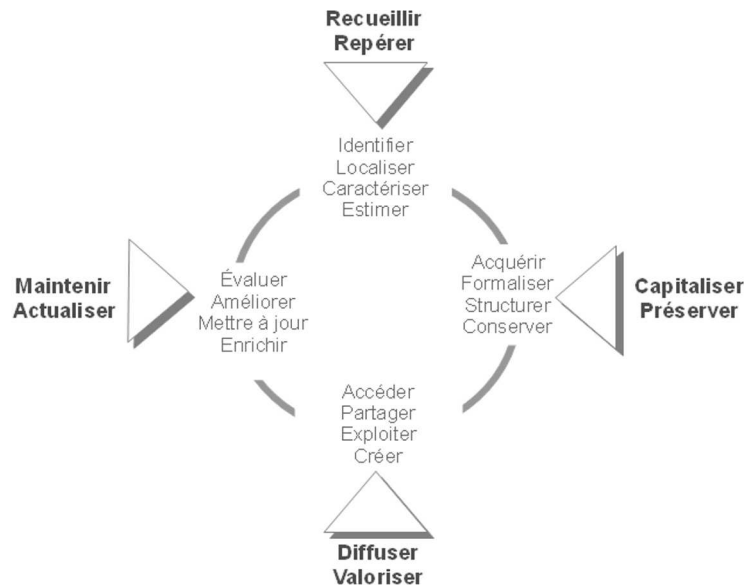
Recueillir
Repérer

Identifier
Localiser
Caractériser
Estimer

Maintenir
Actualiser

Évaluer
Améliorer
Mettre à jour
Enrichir

Acquérir
Formaliser
Structurer
Conserver

Capitaliser
Préserver

Accéder
Partager
Exploiter
Créer

Diffuser
Valoriser